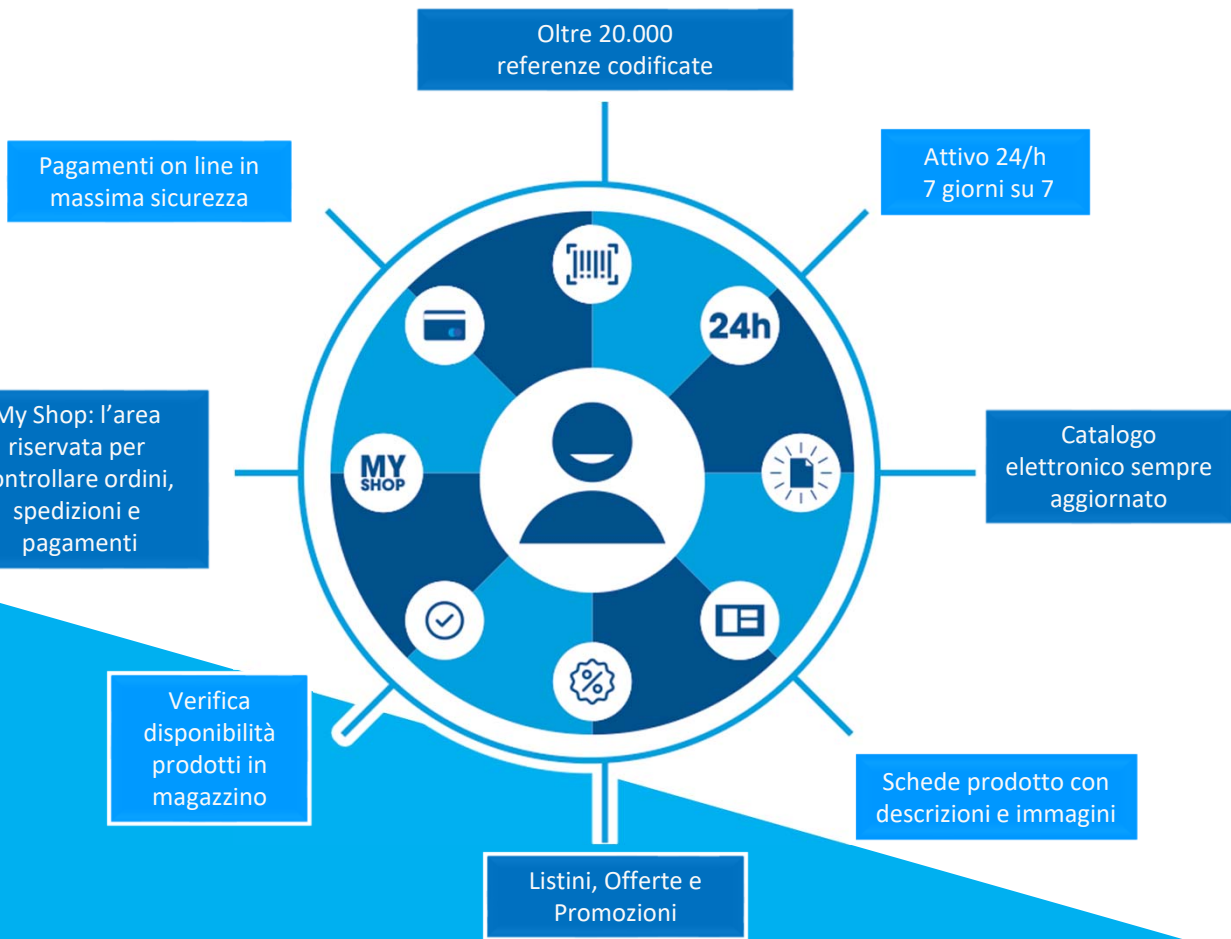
Oltre 20.000 referenze codificate

Attivo 24/h 7 giorni su 7

Catalogo elettronico sempre aggiornato

Schede prodotto con descrizioni e immagini

Listini, Offerte e Promozioni

Verifica disponibilità prodotti in magazzino

My Shop: l'area riservata per ontrollare ordini, spedizioni e pagamenti

Pagamenti on line in massima sicurezza

24h

MY SHOP